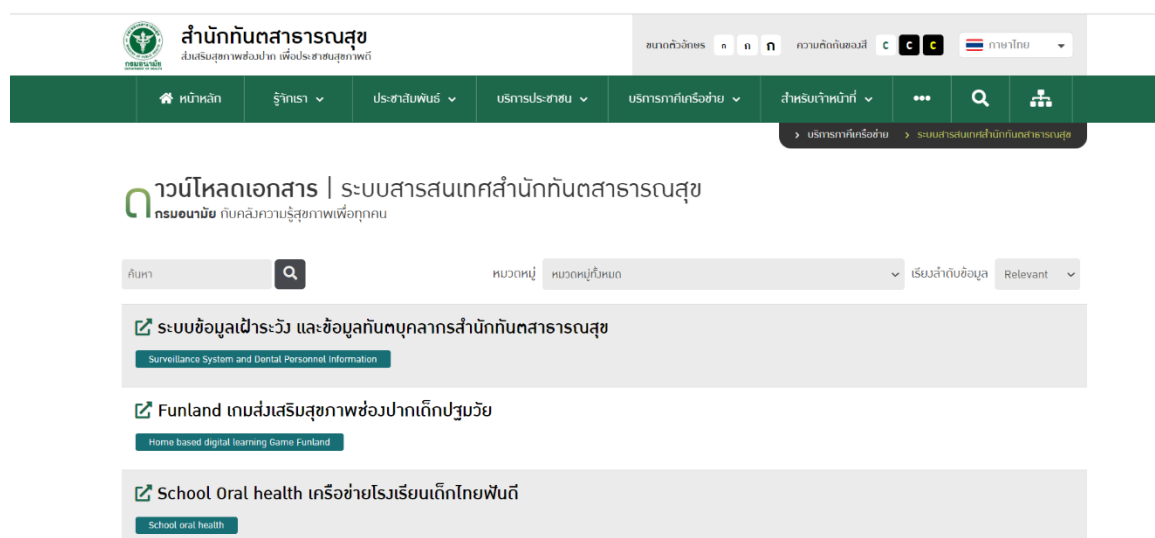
กรมอนามัย

สำนักทันตสาธารณสุข
ส่งเสริมสุขภาพช่องปาก เพื่อประชาชนสุขภาพดี

ขนาดตัวอักษร ก ก ก ความตัดกันของสี C C C ภาษาไทย

หน้าหลัก รู้จักเรา ประชาสัมพันธ์ บริการประชาชน บริการภาคีเครือข่าย สำหรับเจ้าหน้าที่ •••

› บริการภาคีเครือข่าย › ระบบสารสนเทศสำนักทันตสาธารณสุข

ดาวน์โหลดเอกสาร | ระบบสารสนเทศสำนักทันตสาธารณสุข
กรมอนามัย กับคลังความรู้สุขภาพเพื่อทุกคน

ค้นหา

หมวดหมู่ หมวดหมู่ทั้งหมด

เรียงลำดับข้อมูล Relevant

ระบบข้อมูลเฝ้าระวัง และข้อมูลทันตบุคลากรสำนักทันตสาธารณสุข
Surveillance System and Dental Personnel Information

Funland เกมส่งเสริมสุขภาพช่องปากเด็กปฐมวัย
Home based digital learning Game Funland

School Oral health เครือข่ายโรงเรียนเด็กไทยฟันดี
School oral health